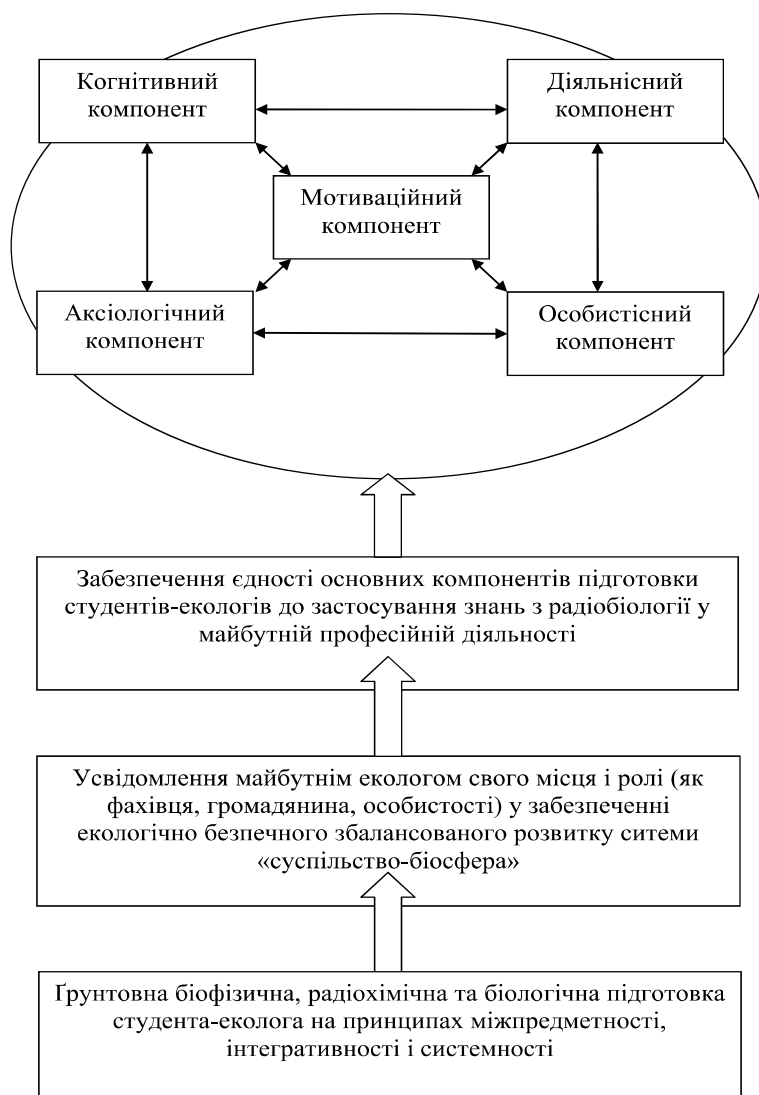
Когнітивний компонент

Діяльнісний компонент

Мотиваційний компонент

Аксіологічний компонент

Особистісний компонент

Забезпечення єдності основних компонентів підготовки студентів-екологів до застосування знань з радіобіології у майбутній професійній діяльності

Усвідомлення майбутнім екологом свого місця і ролі (як фахівця, громадянина, особистості) у забезпеченні екологічно безпечного збалансованого розвитку ситеми «суспільство-біосфера»

Ґрунтовна біофізична, радіохімічна та біологічна підготовка студента-еколога на принципах міжпредметності, інтегративності і системності